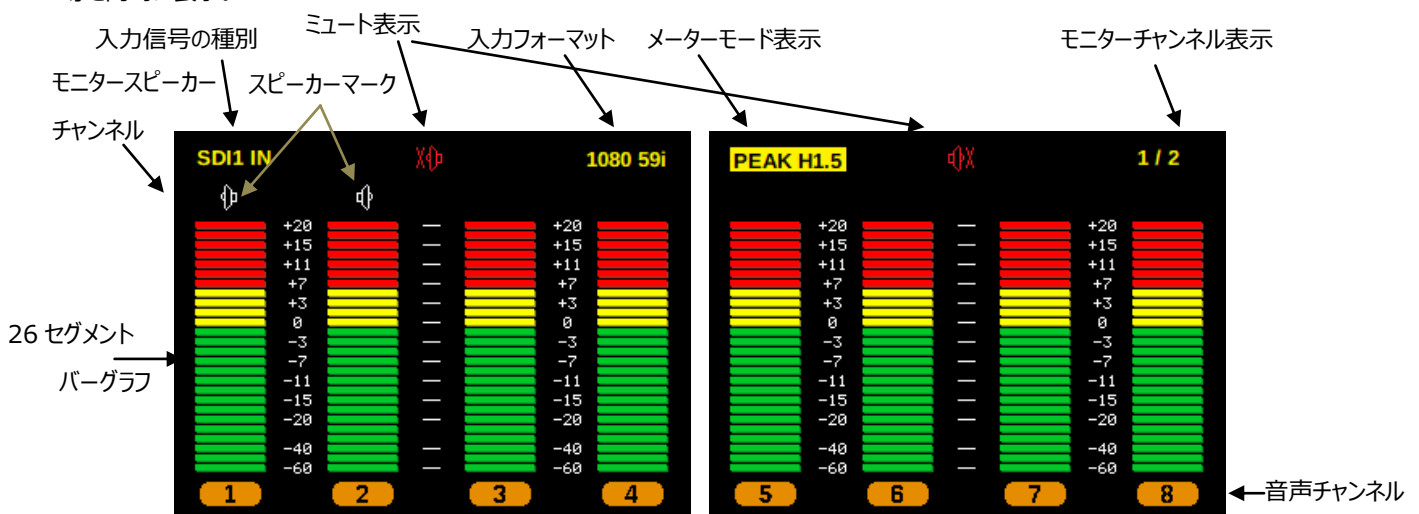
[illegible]

入力信号の種別

ミュート表示

入力フォーマット

メーターモード表示

モニターチャンネル表示

モニタースピーカーチャンネル

スピーカーマーク

SDI1 IN

1080 59i

PEAK H1.5

1 / 2

+20
+15
+11
+7
+3
0
-3
-7
-11
-15
-20
-40
-60

+20
+15
+11
+7
+3
0
-3
-7
-11
-15
-20
-40
-60

+20
+15
+11
+7
+3
0
-3
-7
-11
-15
-20
-40
-60

+20
+15
+11
+7
+3
0
-3
-7
-11
-15
-20
-40
-60

26 セグメントバーグラフ

1 2 3 4 5 6 7 8

音声チャンネル